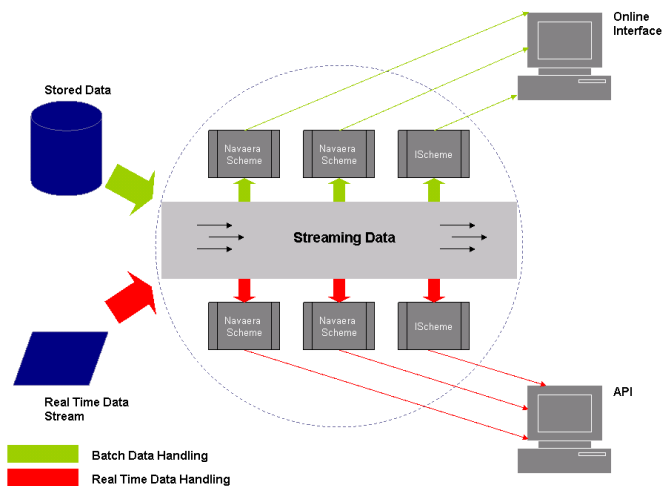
Online Interface

Stored Data

Navaera Scheme

Navaera Scheme

IScheme

Streaming Data

Navaera Scheme

Navaera Scheme

IScheme

Real Time Data Stream

API

Batch Data Handling

Real Time Data Handling